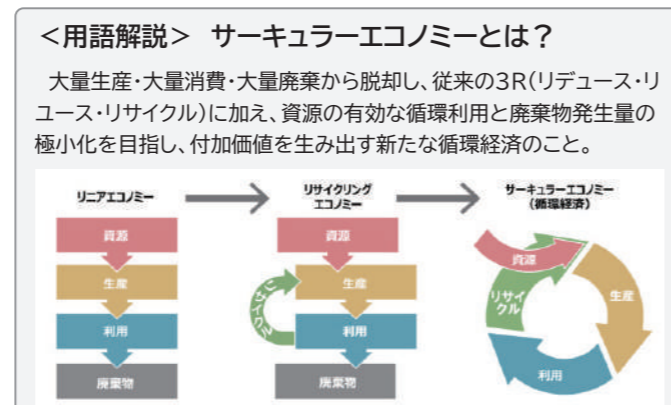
<用語解説>　サーキュラーエコノミーとは？

大量生産・大量消費・大量廃棄から脱却し、従来の3R（リデュース・リユース・リサイクル）に加え、資源の有効な循環利用と廃棄物発生量の極小化を目指し、付加価値を生み出す新たな循環経済のこと。

リニアエコノミー

資源

生産

利用

廃棄物

リサイクリング
エコノミー

資源

生産

リサイクル

利用

廃棄物

サーキュラーエコノミー
（循環経済）

資源

リサイクル

生産

利用